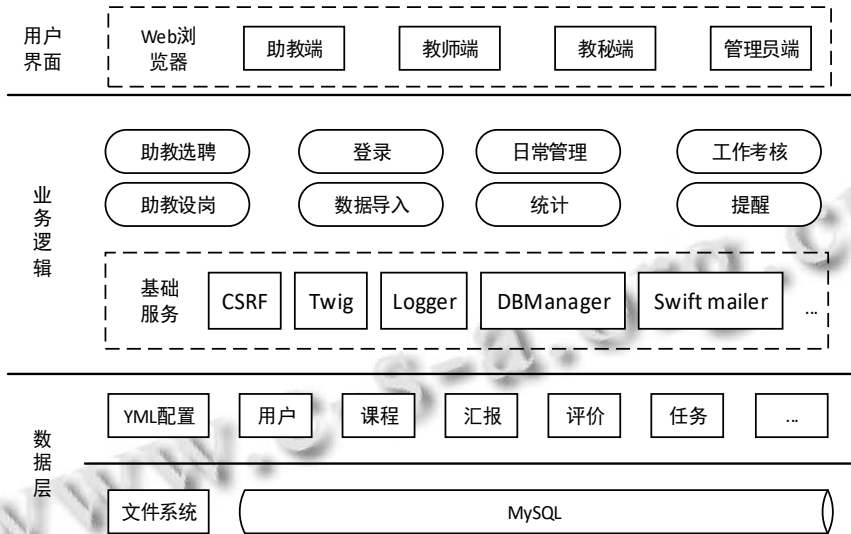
用户界面

Web浏览器

助教端

教师端

教秘端

管理员端

助教选聘

登录

日常管理

工作考核

业务逻辑

助教设岗

数据导入

统计

提醒

基础服务

CSRF

Twig

Logger

DBManager

Swift mailer

…

YML配置

用户

课程

汇报

评价

任务

…

数据层

文件系统

MySQL